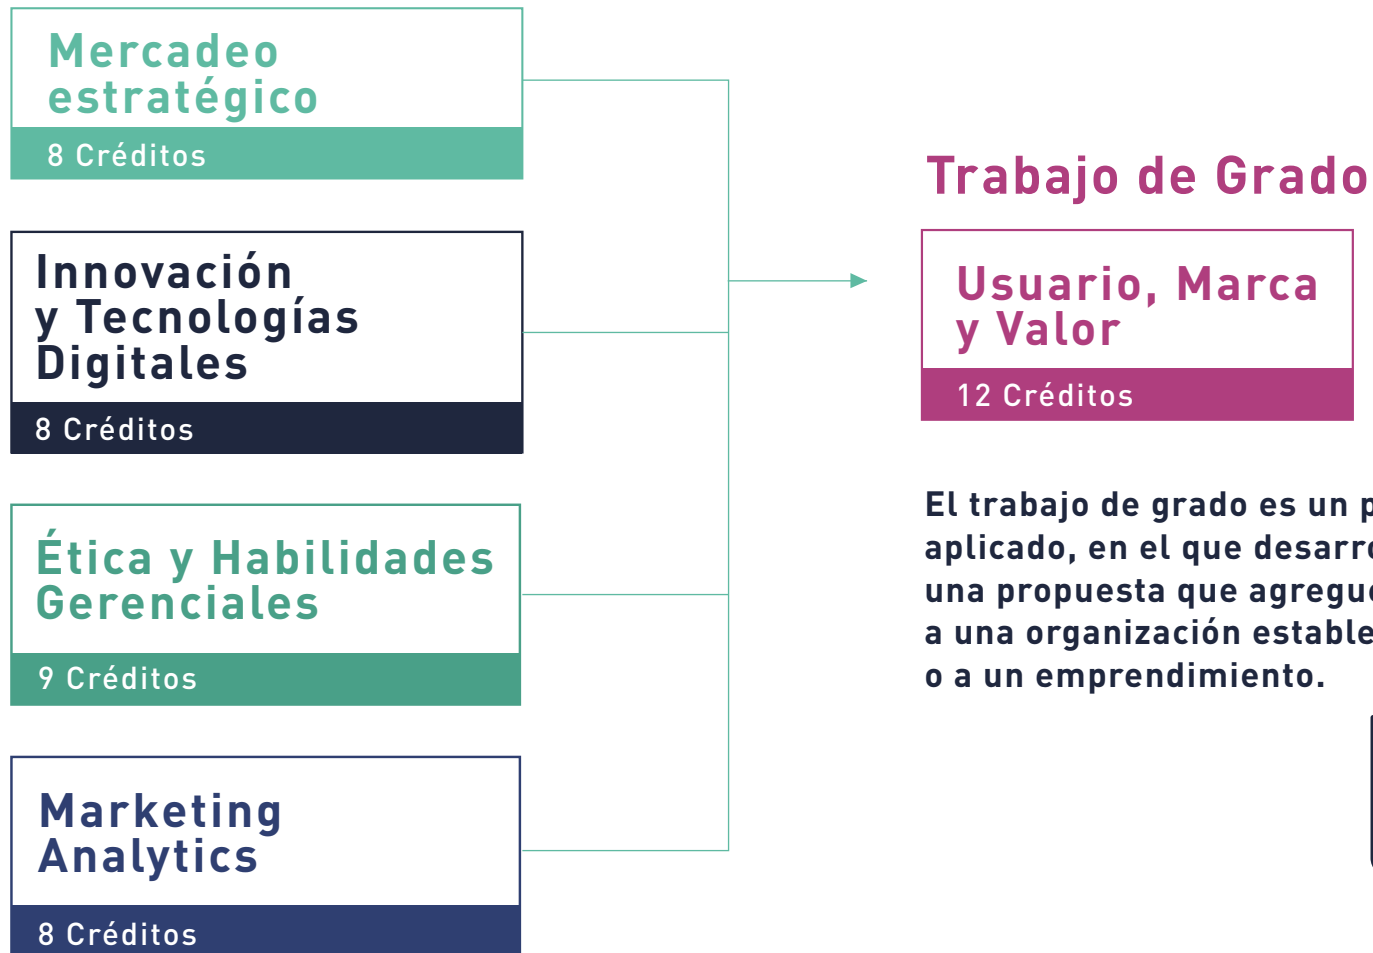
Mercadeo estratégico

8 Créditos

Innovación y Tecnologías Digitales

8 Créditos

Ética y Habilidades Gerenciales

9 Créditos

Marketing Analytics

8 Créditos

Trabajo de Grado

Usuario, Marca y Valor

12 Créditos

El trabajo de grado es un p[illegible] aplicado, en el que desarr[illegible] una propuesta que agregu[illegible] a una organización estable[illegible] o a un emprendimiento.